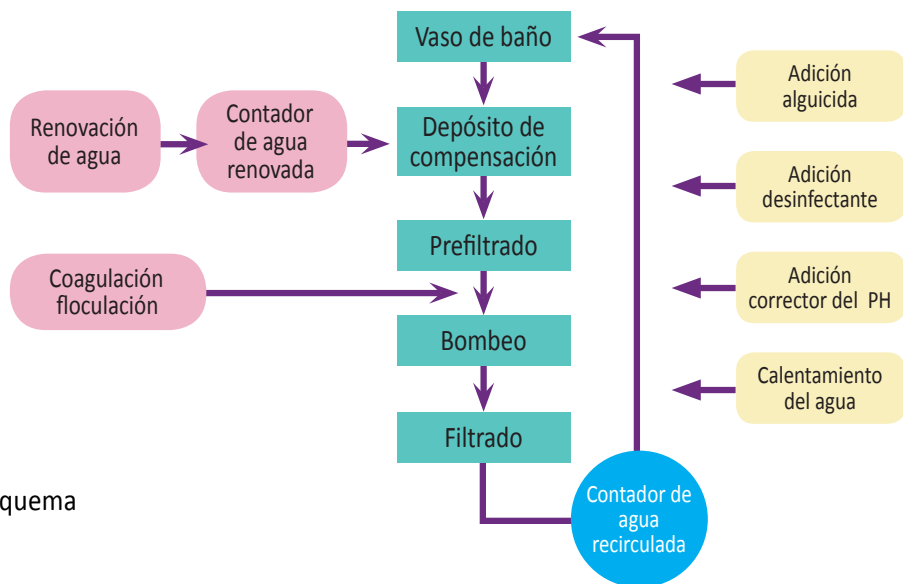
Vaso de baño

Renovación de agua

Contador de agua renovada

Depósito de compensación

Prefiltrado

Coagulación floculación

Bombeo

Filtrado

Contador de agua recirculada

Adición alguicida

Adición desinfectante

Adición corrector del PH

Calentamiento del agua

quema